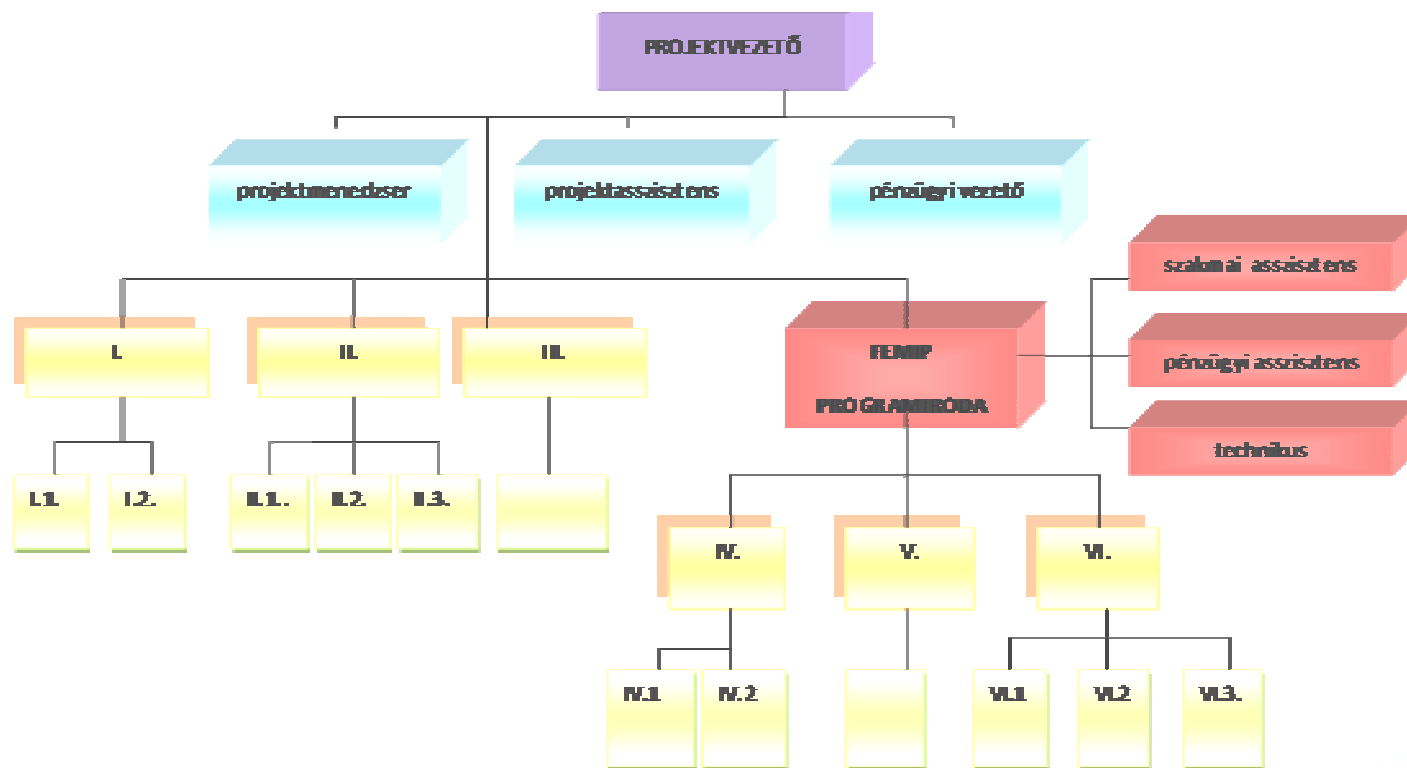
PROJEKTVEZETŐ

projektmenedzser

projektasszisztens

pénzügyi vezető

szakmai asszisztens

pénzügyi asszisztens

technikus

I.

II.

III.

FEMIP

PROGRAMIRODA

I.1.

I.2.

II.1.

II.2.

II.3.

IV.

V.

VI.

IV.1

IV.2

VI.1

VI.2

VI.3.